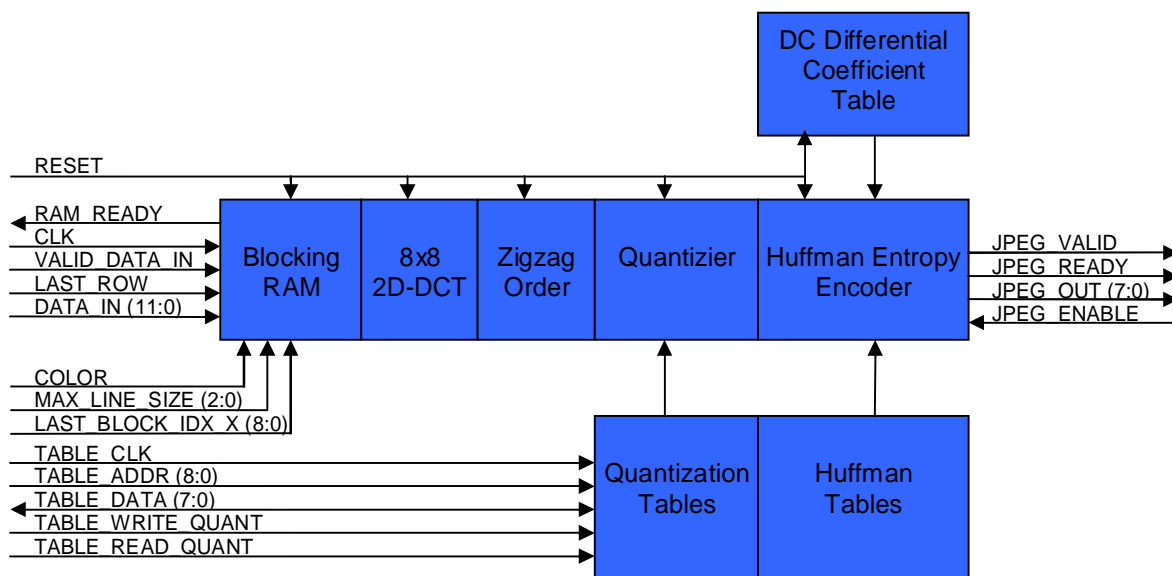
DC Differential Coefficient Table

RESET

RAM_READY
CLK
VALID_DATA_IN
LAST_ROW
DATA_IN (11:0)

Blocking RAM

8x8 2D-DCT

Zigzag Order

Quantizier

Huffman Entropy Encoder

JPEG_VALID
JPEG_READY
JPEG_OUT (7:0)
JPEG_ENABLE

COLOR
MAX_LINE_SIZE (2:0)
LAST_BLOCK_IDX_X (8:0)

TABLE_CLK
TABLE_ADDR (8:0)
TABLE_DATA (7:0)
TABLE_WRITE_QUANT
TABLE_READ_QUANT

Quantization Tables

Huffman Tables